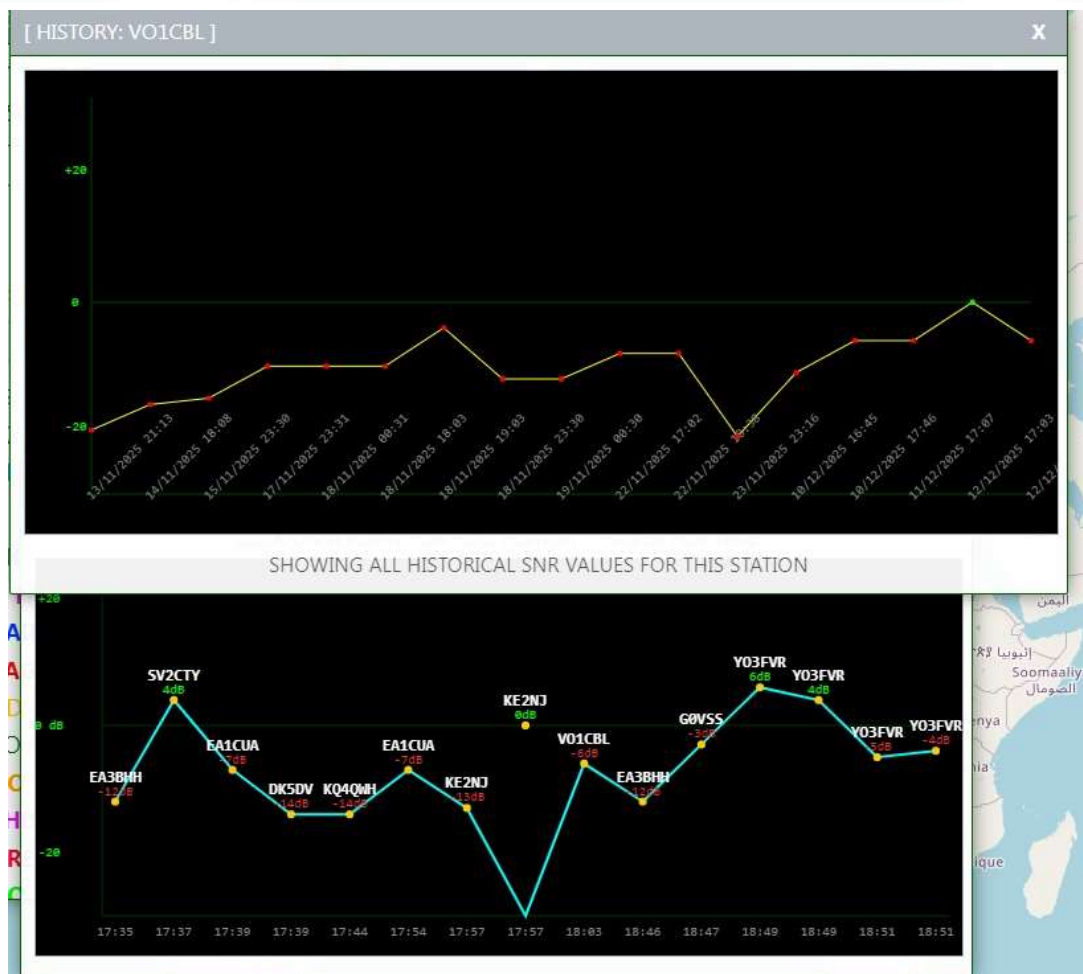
[ HISTORY: VO1CBL ]

X

+20

0

-20

13/11/2025 21:13
14/11/2025 18:08
15/11/2025 23:30
17/11/2025 23:31
18/11/2025 00:31
18/11/2025 18:03
18/11/2025 19:03
18/11/2025 23:30
19/11/2025 00:30
22/11/2025 17:02
22/11/2025 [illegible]
23/11/2025 23:16
10/12/2025 16:45
10/12/2025 17:46
11/12/2025 17:07
12/12/2025 17:03
12/12/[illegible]

SHOWING ALL HISTORICAL SNR VALUES FOR THIS STATION

+20

0 dB

-20

EA3BHH -12dB
SV2CTY 4dB
EA1CUA -7dB
DK5DV -14dB
KQ4QWH -14dB
EA1CUA -7dB
KE2NJ -13dB
KE2NJ 0dB
VO1CBL -6dB
EA3BHH -12dB
G0VSS -3dB
YO3FVR 6dB
YO3FVR 4dB
YO3FVR -5dB
YO3FVR -4dB

17:35
17:37
17:39
17:39
17:44
17:54
17:57
17:57
18:03
18:46
18:47
18:49
18:49
18:51
18:51

اليمن
إثيوبيا
Soomaaliya
الصومال
enya
nia
ique